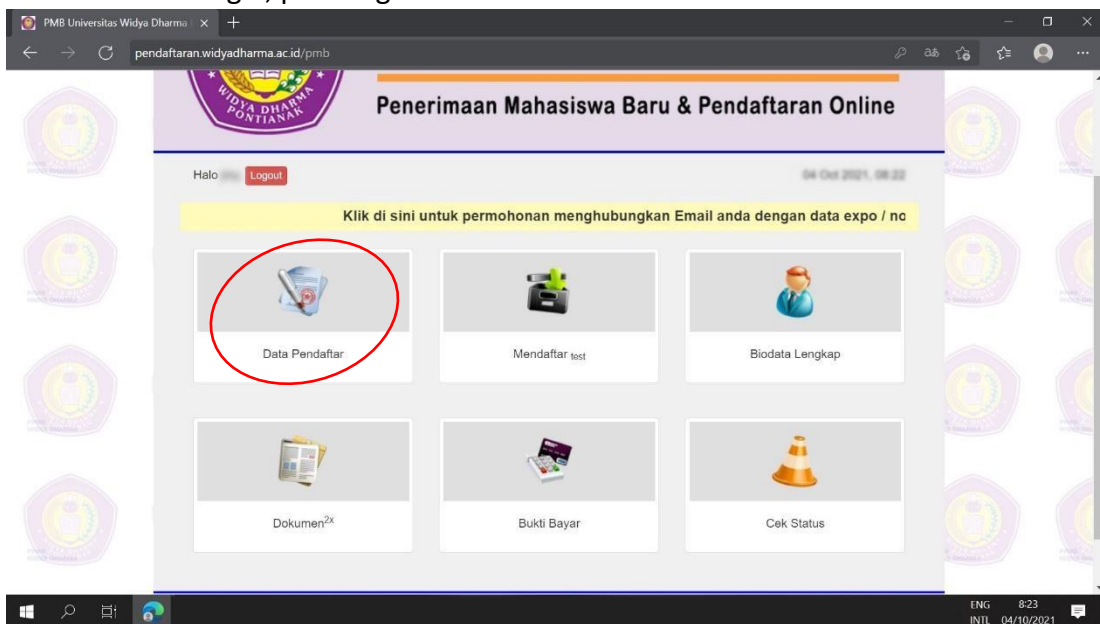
PMB Universitas Widya Dharma ×
pendaftaran.widyadharma.ac.id/pmb

WIDYA DHARMA PONTIANAK

Penerimaan Mahasiswa Baru & Pendaftaran Online

Halo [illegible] Logout

04 Oct 2021, 08:22

Klik di sini untuk permohonan menghubungkan Email anda dengan data expo / no

Data Pendaftar

Mendaftar test

Biodata Lengkap

Dokumen$^{2x}$

Bukti Bayar

Cek Status

ENG INTL 8:23 04/10/2021